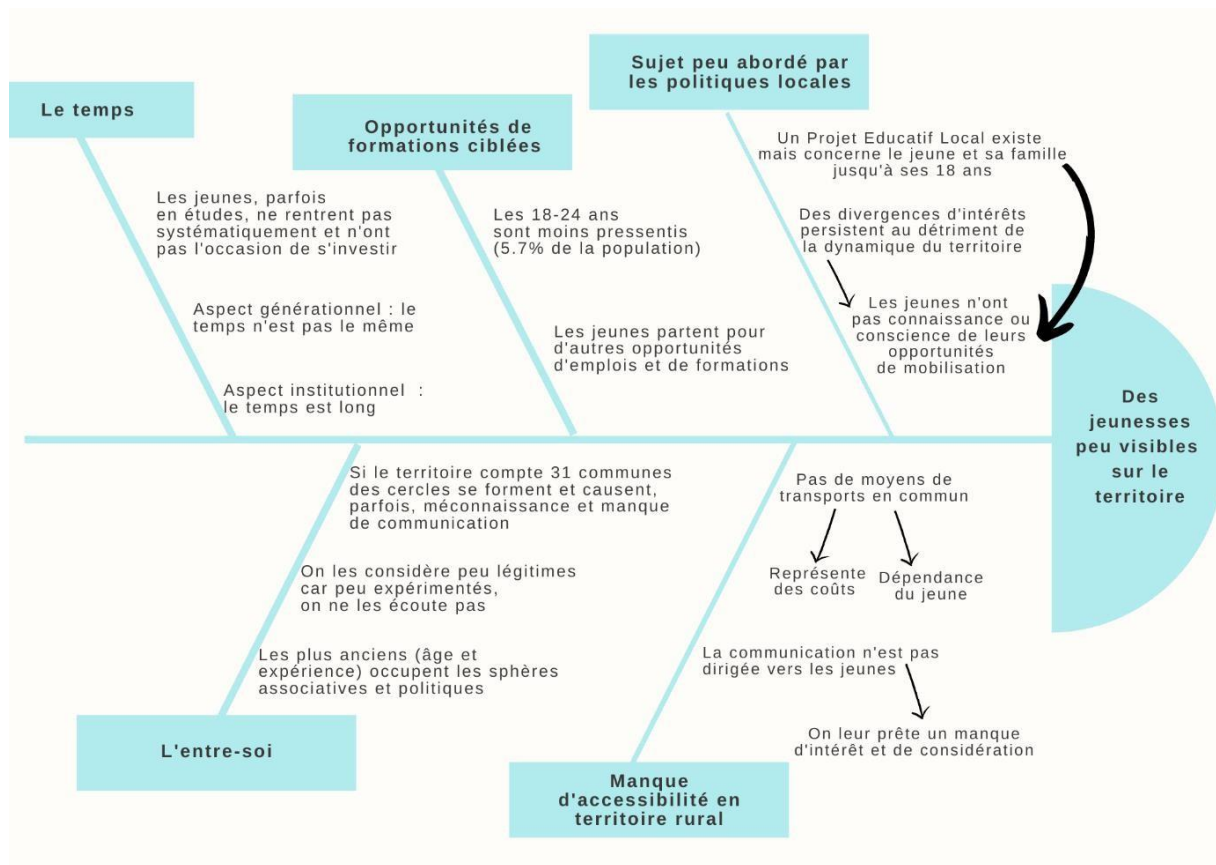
Le temps

Les jeunes, parfois en études, ne rentrent pas systématiquement et n'ont pas l'occasion de s'investir

Aspect générationnel : le temps n'est pas le même

Aspect institutionnel : le temps est long

Opportunités de formations ciblées

Les 18-24 ans sont moins pressentis (5.7% de la population)

Les jeunes partent pour d'autres opportunités d'emplois et de formations

Sujet peu abordé par les politiques locales

Un Projet Educatif Local existe mais concerne le jeune et sa famille jusqu'à ses 18 ans

Des divergences d'intérêts persistent au détriment de la dynamique du territoire

Les jeunes n'ont pas connaissance ou conscience de leurs opportunités de mobilisation

Des jeunesses peu visibles sur le territoire

Si le territoire compte 31 communes des cercles se forment et causent, parfois, méconnaissance et manque de communication

On les considère peu légitimes car peu expérimentés, on ne les écoute pas

Les plus anciens (âge et expérience) occupent les sphères associatives et politiques

L'entre-soi

Pas de moyens de transports en commun

Représente des coûts

Dépendance du jeune

La communication n'est pas dirigée vers les jeunes

On leur prête un manque d'intérêt et de considération

Manque d'accessibilité en territoire rural